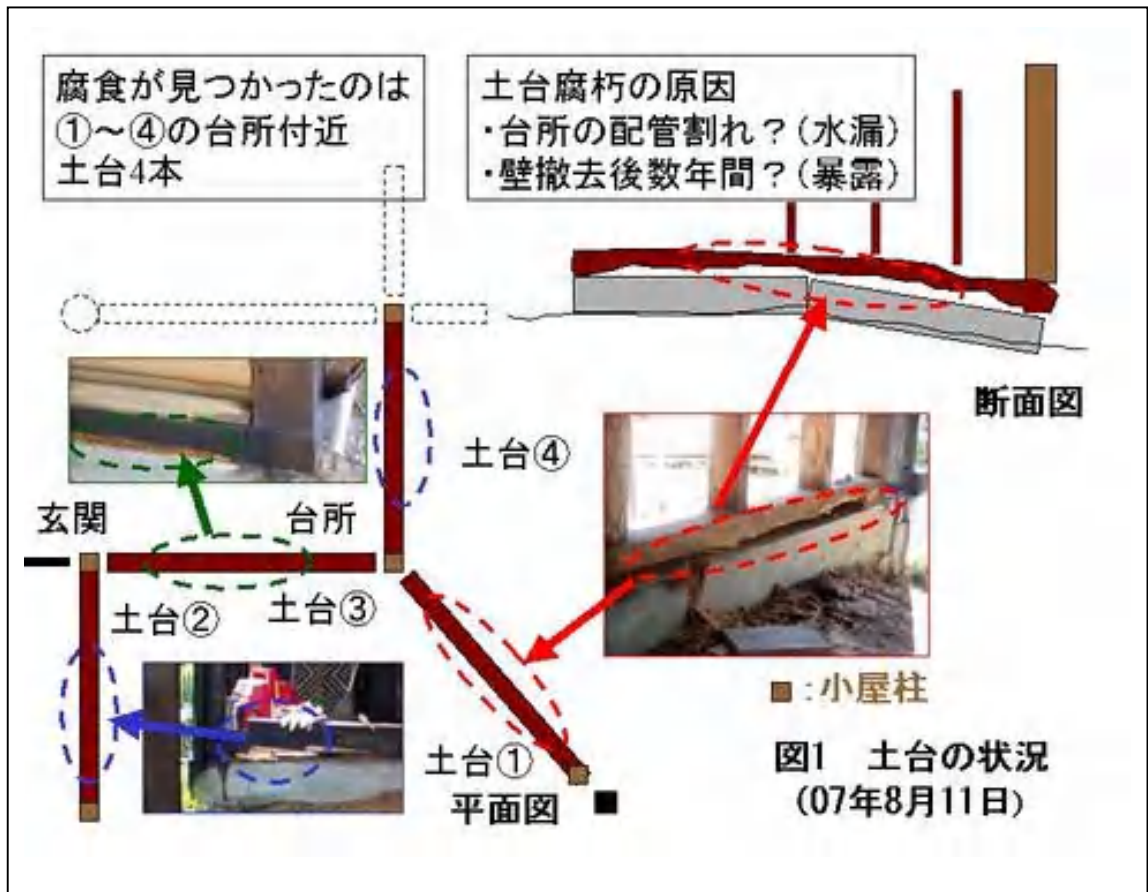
腐食が見つかったのは
①~④の台所付近
土台4本

土台腐朽の原因
・台所の配管割れ?(水漏)
・壁撤去後数年間?(暴露)

断面図

土台④

玄関

台所

土台②

土台③

■:小屋柱

土台①
平面図

図1　土台の状況
(07年8月11日)